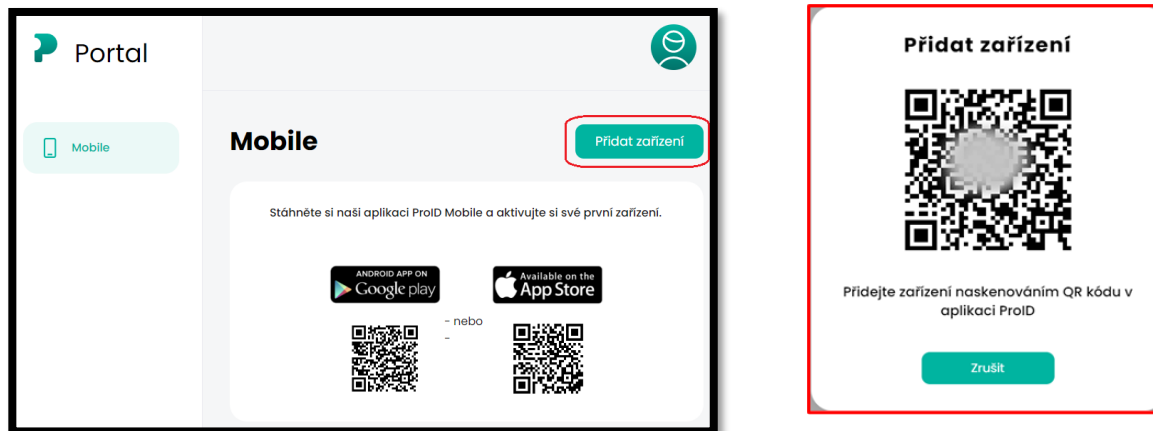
Portal

Mobile

Mobile

Přidat zařízení

Stáhněte si naši aplikaci ProID Mobile a aktivujte si své první zařízení.

ANDROID APP ON Google play

Available on the App Store

- nebo -

Přidat zařízení

Přidejte zařízení naskenováním QR kódu v aplikaci ProID

Zrušit